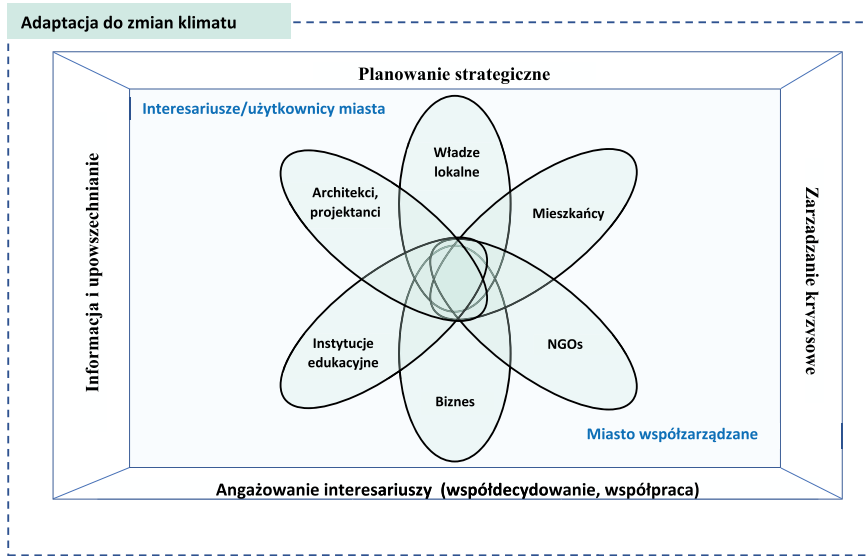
Adaptacja do zmian klimatu

Planowanie strategiczne

Interesariusze/użytkownicy miasta

Władze lokalne

Architekci, projektanci

Mieszkańcy

Informacja i upowszechnianie

Zarządzanie kryzysowe

Instytucje edukacyjne

NGOs

Biznes

Miasto współzarządzane

Angażowanie interesariuszy (współdecydowanie, współpraca)